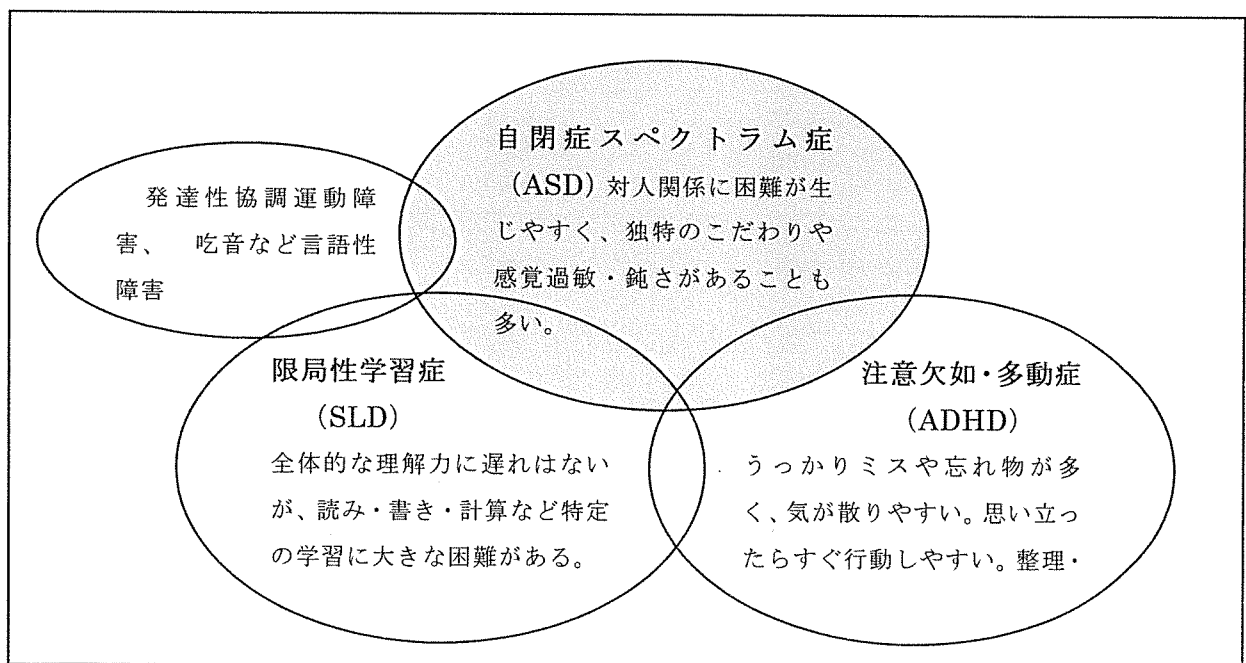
自閉症スペクトラム症
（ASD）対人関係に困難が生じやすく、独特のこだわりや感覚過敏・鈍さがあることも多い。

発達性協調運動障害、 吃音など言語性障害

限局性学習症
（SLD）
全体的な理解力に遅れはないが、読み・書き・計算など特定の学習に大きな困難がある。

注意欠如・多動症
（ADHD）
うっかりミスや忘れ物が多く、気が散りやすい。思い立ったらすぐ行動しやすい。整理・